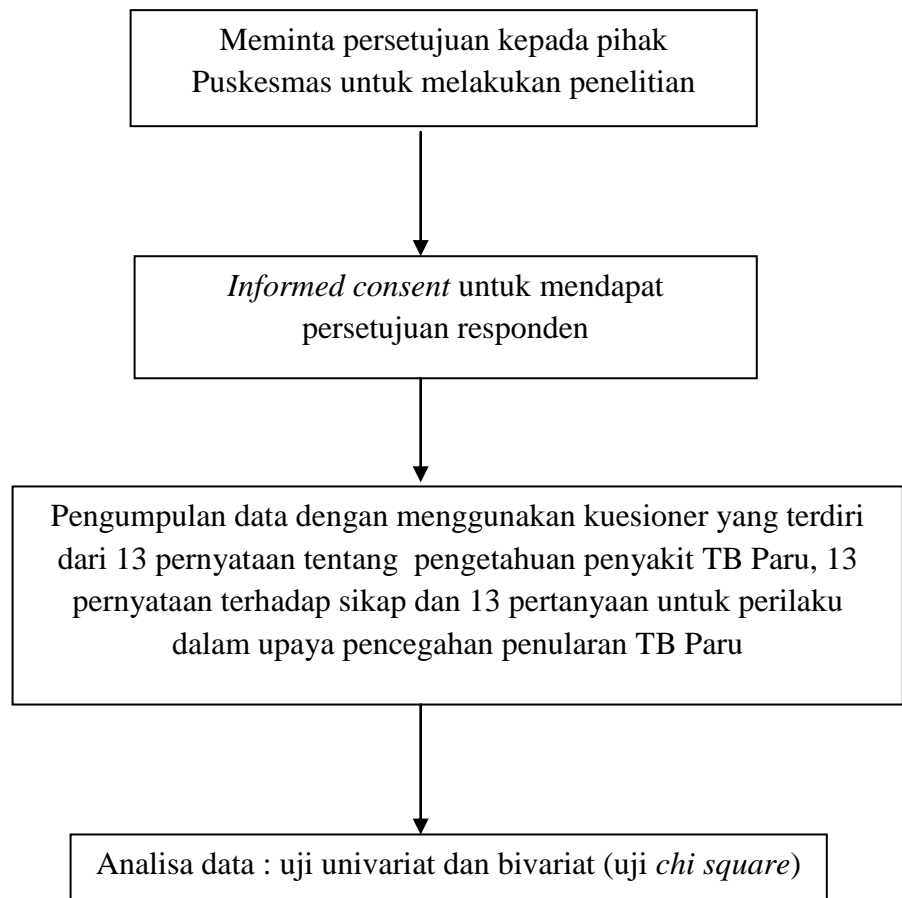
Meminta persetujuan kepada pihak Puskesmas untuk melakukan penelitian

*Informed consent* untuk mendapat persetujuan responden

Pengumpulan data dengan menggunakan kuesioner yang terdiri dari 13 pernyataan tentang pengetahuan penyakit TB Paru, 13 pernyataan terhadap sikap dan 13 pertanyaan untuk perilaku dalam upaya pencegahan penularan TB Paru

Analisa data : uji univariat dan bivariat (uji *chi square*)